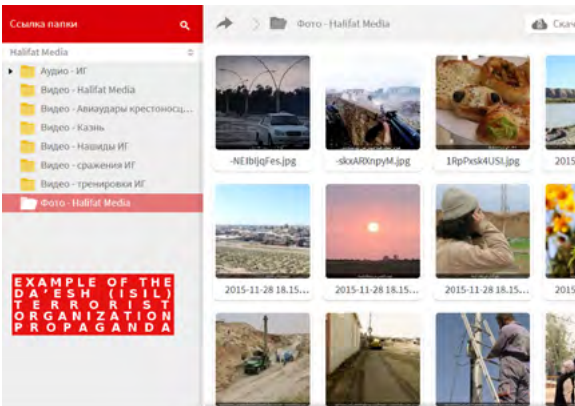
Ссылка папки

Фото - Halifat Media

Скач

Halifat Media

Аудио - ИГ
Видео - Halifat Media
Видео - Авиаудары крестоносц...
Видео - Казнь
Видео - Нашиды ИГ
Видео - сражения ИГ
Видео - тренировки ИГ
Фото - Halifat Media

-NEIbIjqFes.jpg
-skxARXnpyM.jpg
1RpPxsk4USI.jpg
2015
2015-11-28 18.15....
2015-11-28 18.15....
2015-11-28 18.15....
2015

EXAMPLE OF THE DA'ESH (ISIL) TERRORIST ORGANIZATION PROPAGANDA